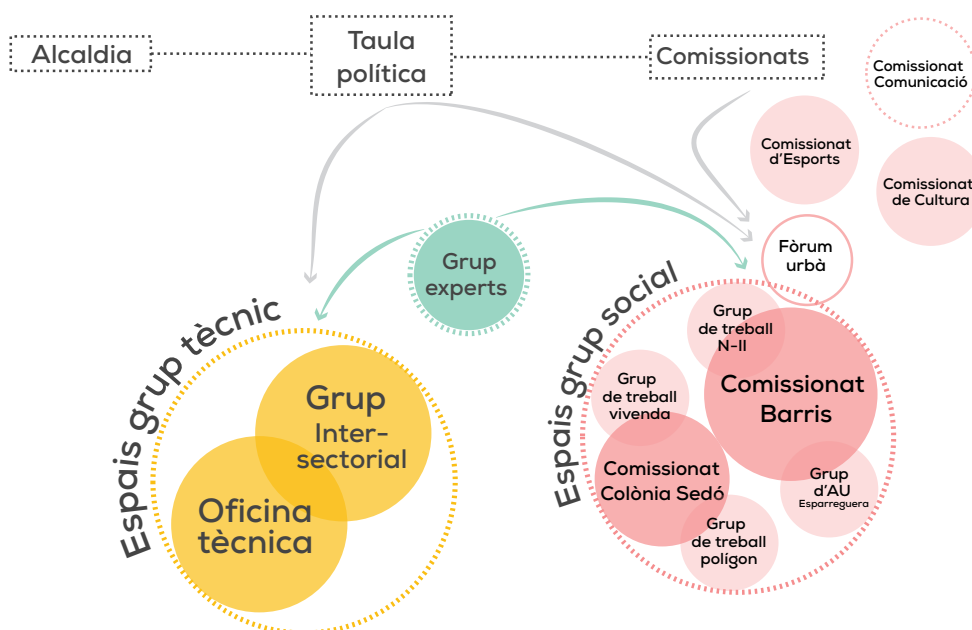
Alcaldia

Taula política

Comissionats

Comissionat Comunicació

Comissionat d'Esports

Comissionat de Cultura

Fòrum urbà

Grup experts

Espais grup tècnic

Grup Intersectorial

Oficina tècnica

Espais grup social

Grup de treball N-II

Grup de treball vivenda

Comissionat Barris

Comissionat Colònia Sedó

Grup d'AU Esparreguera

Grup de treball polígon